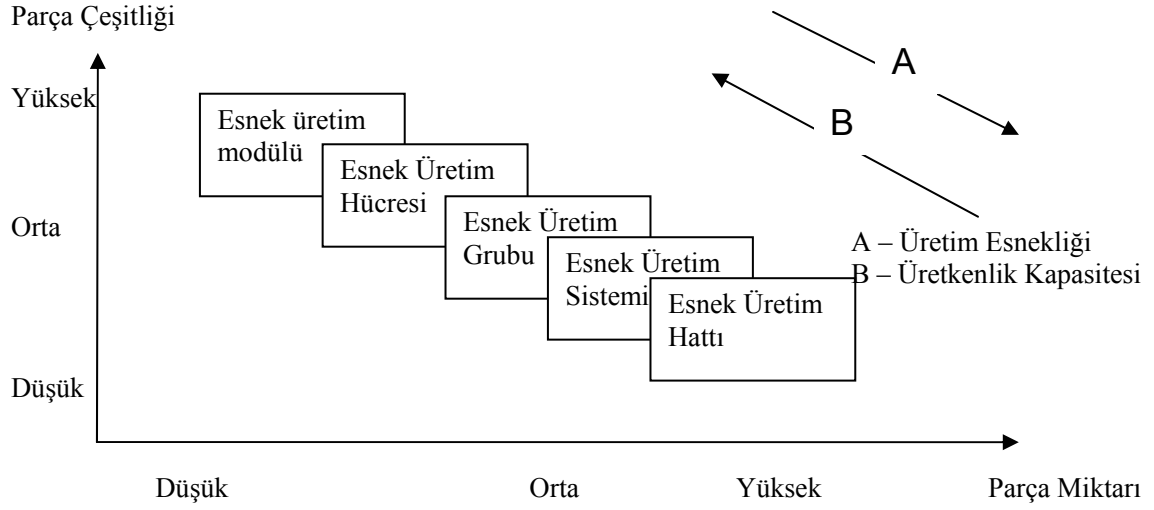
Parça Çeşitliği

A

B

Yüksek

Orta

Düşük

Esnek üretim modülü

Esnek Üretim Hücresi

Esnek Üretim Grubu

Esnek Üretim Sistemi

Esnek Üretim Hattı

A – Üretim Esnekliği
B – Üretkenlik Kapasitesi

Düşük

Orta

Yüksek

Parça Miktarı